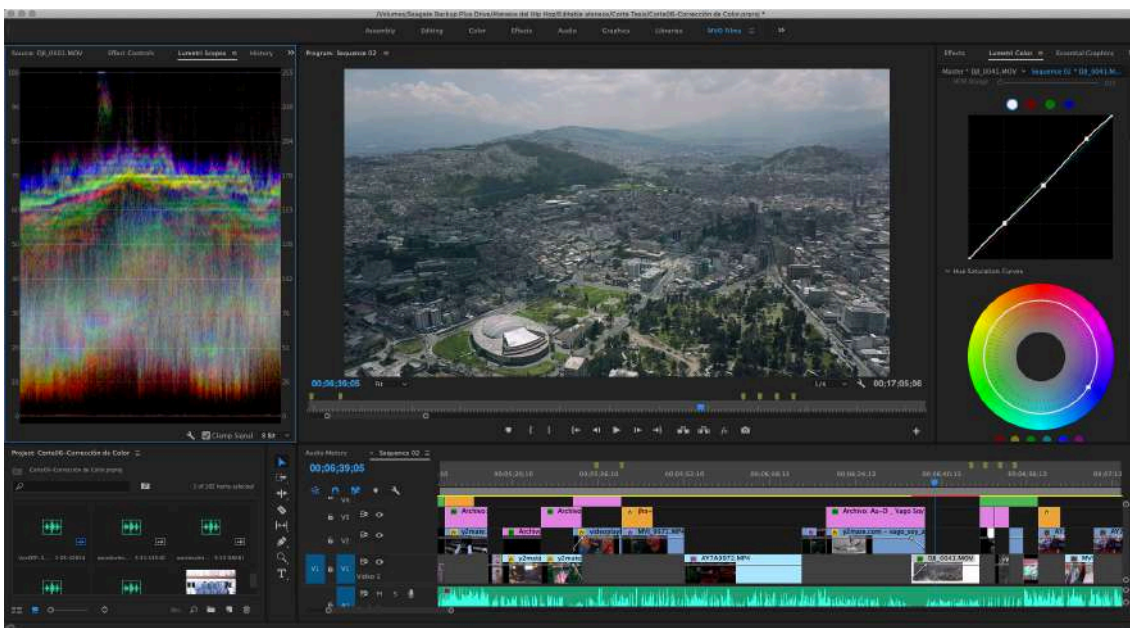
/Volumes/Seagate Backup Plus Drive/Himnos del Hip Hop/Edición/Corte Tesis/Corte06-Corrección de Color.prproj *

Assembly Editing Color Effects Audio Graphics Libraries MVG films

Source: DJI_0041.MOV Effect Controls Lumetri Scopes History

Program: Sequence 02

Effects Lumetri Color Essential Graphics

Master * DJI_0041.MOV Sequence 02 * DJI_0041.M...

Hue Saturation Curves

00;06;39;05 Fit 1/4 00;17;05;06

Clamp Signal 8 Bit

Project: Corte06-Corrección de Color

Corte06-Corrección de Color.prproj

1 of 102 items selected

Audio Meters Sequence 02

00;06;39;05

V3 V2 V1 Video 1

Archivo Archivo Archivo Archivo Au-D _ Vago Soy y2mate videoplay MVI_8577.MP4 y2mate.com - vago_soy y2mate y2mate AYTA0072.MP4 DJI_0043.MOV MVI

00;05;20;10 00;05;36;10 00;05;52;10 00;06;08;10 00;06;24;10 00;06;40;10 00;06;56;10 00;07;12